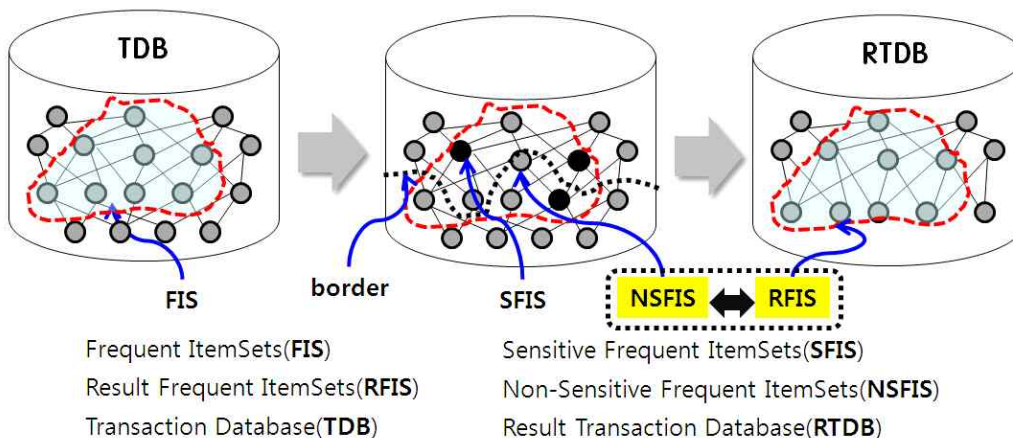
TDB

RTDB

FIS

border

SFIS

NSFIS

RFIS

Frequent ItemSets(**FIS**)

Result Frequent ItemSets(**RFIS**)

Transaction Database(**TDB**)

Sensitive Frequent ItemSets(**SFIS**)

Non-Sensitive Frequent ItemSets(**NSFIS**)

Result Transaction Database(**RTDB**)